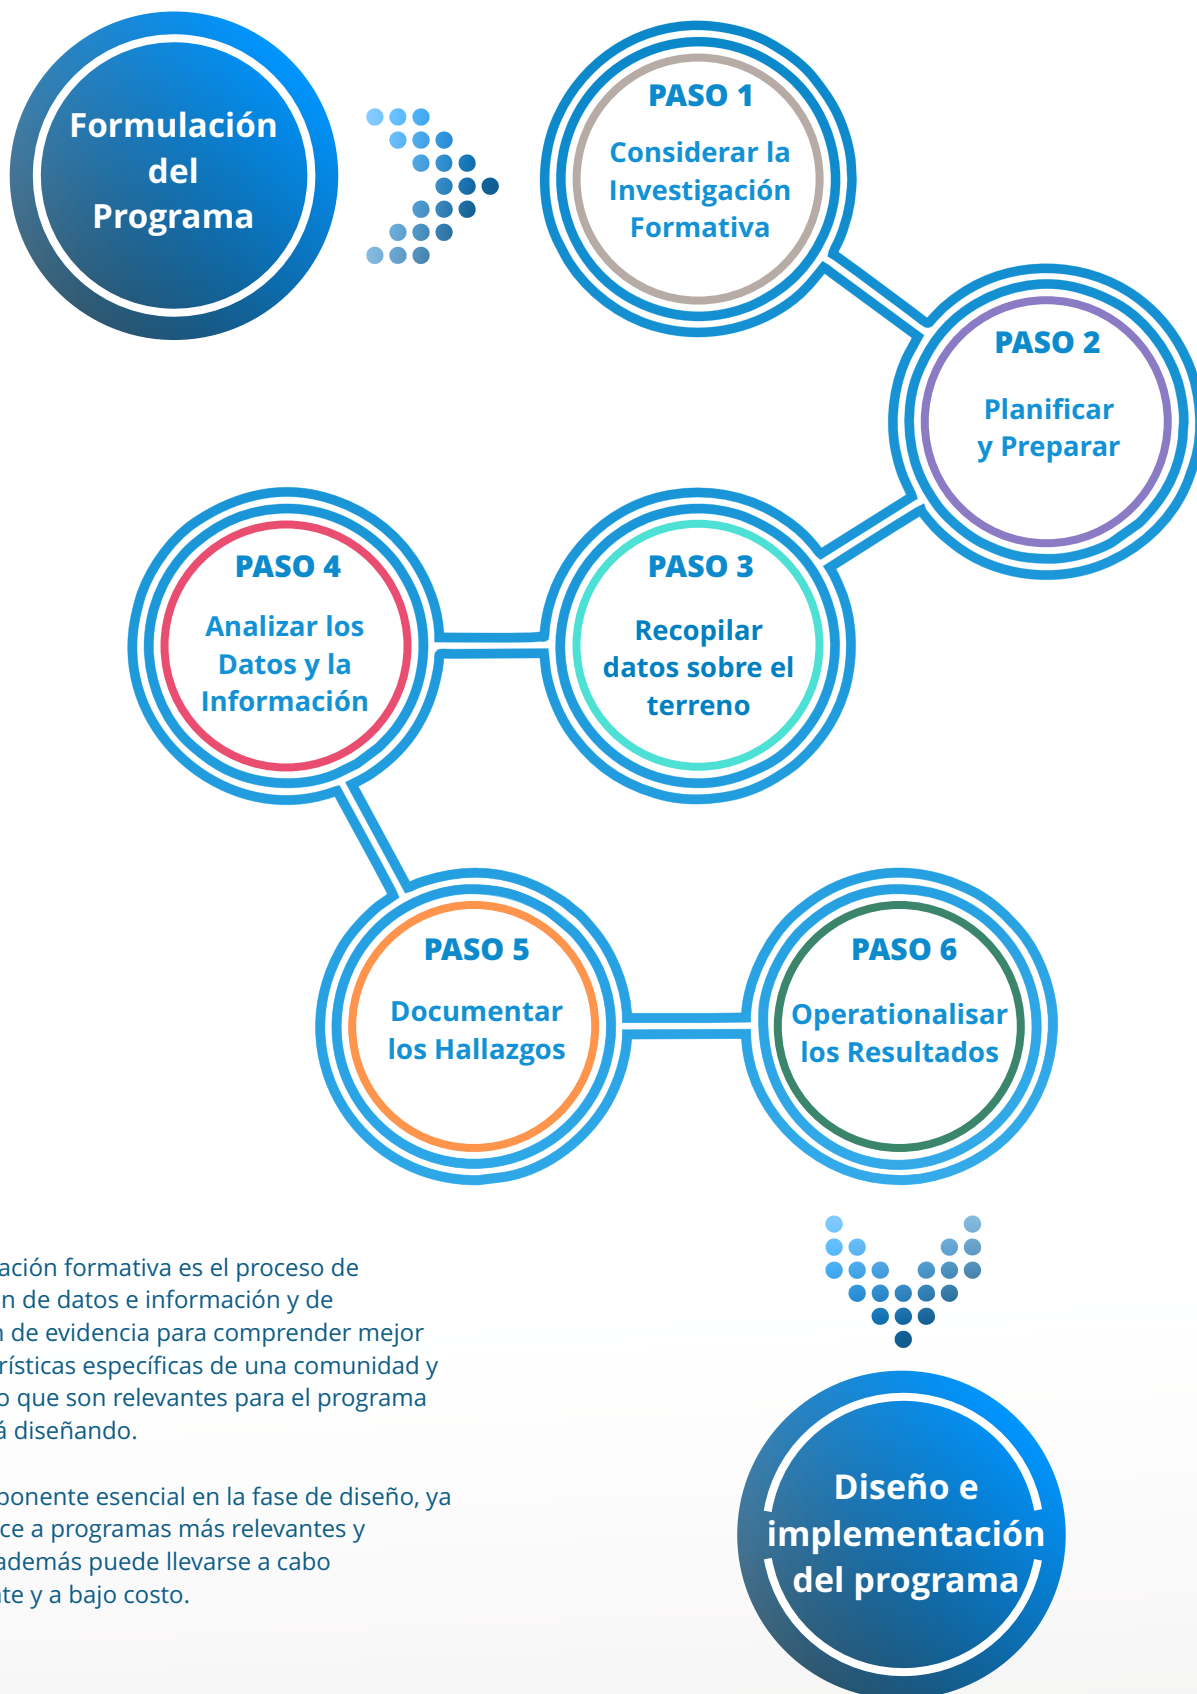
Formulación del Programa

PASO 1
Considerar la Investigación Formativa

PASO 2
Planificar y Preparar

PASO 3
Recopilar datos sobre el terreno

PASO 4
Analizar los Datos y la Información

PASO 5
Documentar los Hallazgos

PASO 6
Operationalisar los Resultados

ación formativa es el proceso de n de datos e información y de n de evidencia para comprender mejor rísticas específicas de una comunidad y o que son relevantes para el programa á diseñando.

ponente esencial en la fase de diseño, ya ce a programas más relevantes y además puede llevarse a cabo te y a bajo costo.

Diseño e implementación del programa